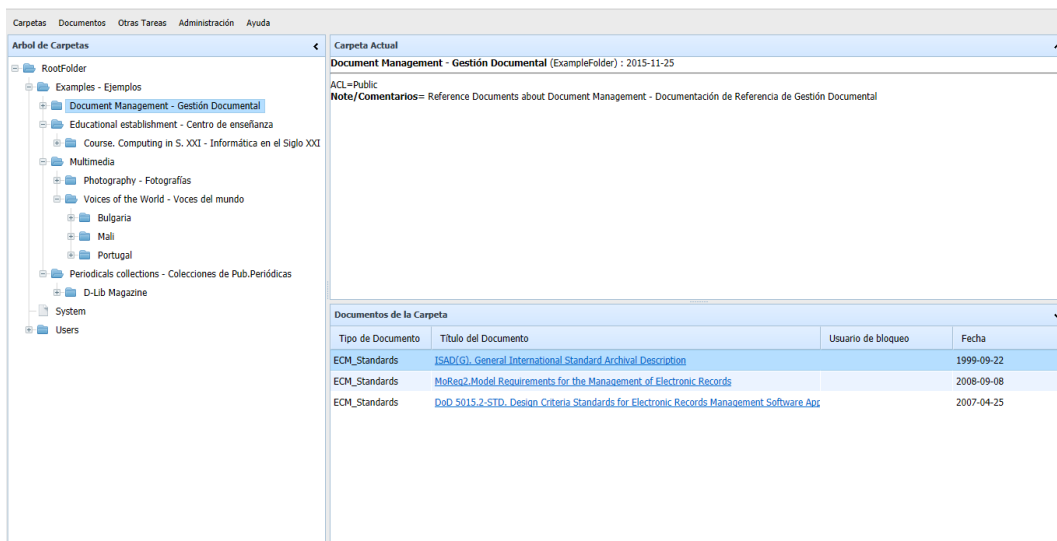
Carpetas Documentos Otras Tareas Administración Ayuda

Arbol de Carpetas

RootFolder
Examples - Ejemplos
Document Management - Gestión Documental
Educational establishment - Centro de enseñanza
Course. Computing in S. XXI - Informática en el Siglo XXI
Multimedia
Photography - Fotografías
Voices of the World - Voces del mundo
Bulgaria
Mali
Portugal
Periodicals collections - Colecciones de Pub.Periódicas
D-Lib Magazine
System
Users

Carpeta Actual

**Document Management - Gestión Documental** (ExampleFolder) : 2015-11-25

ACL=Public
**Note/Comentarios**= Reference Documents about Document Management - Documentación de Referencia de Gestión Documental

Documentos de la Carpeta

| Tipo de Documento | Título del Documento | Usuario de bloqueo | Fecha |
|---|---|---|---|
| ECM_Standards | ISAD(G). General International Standard Archival Description | | 1999-09-22 |
| ECM_Standards | MoReq2.Model Requirements for the Management of Electronic Records | | 2008-09-08 |
| ECM_Standards | DoD 5015.2-STD. Design Criteria Standards for Electronic Records Management Software App | | 2007-04-25 |